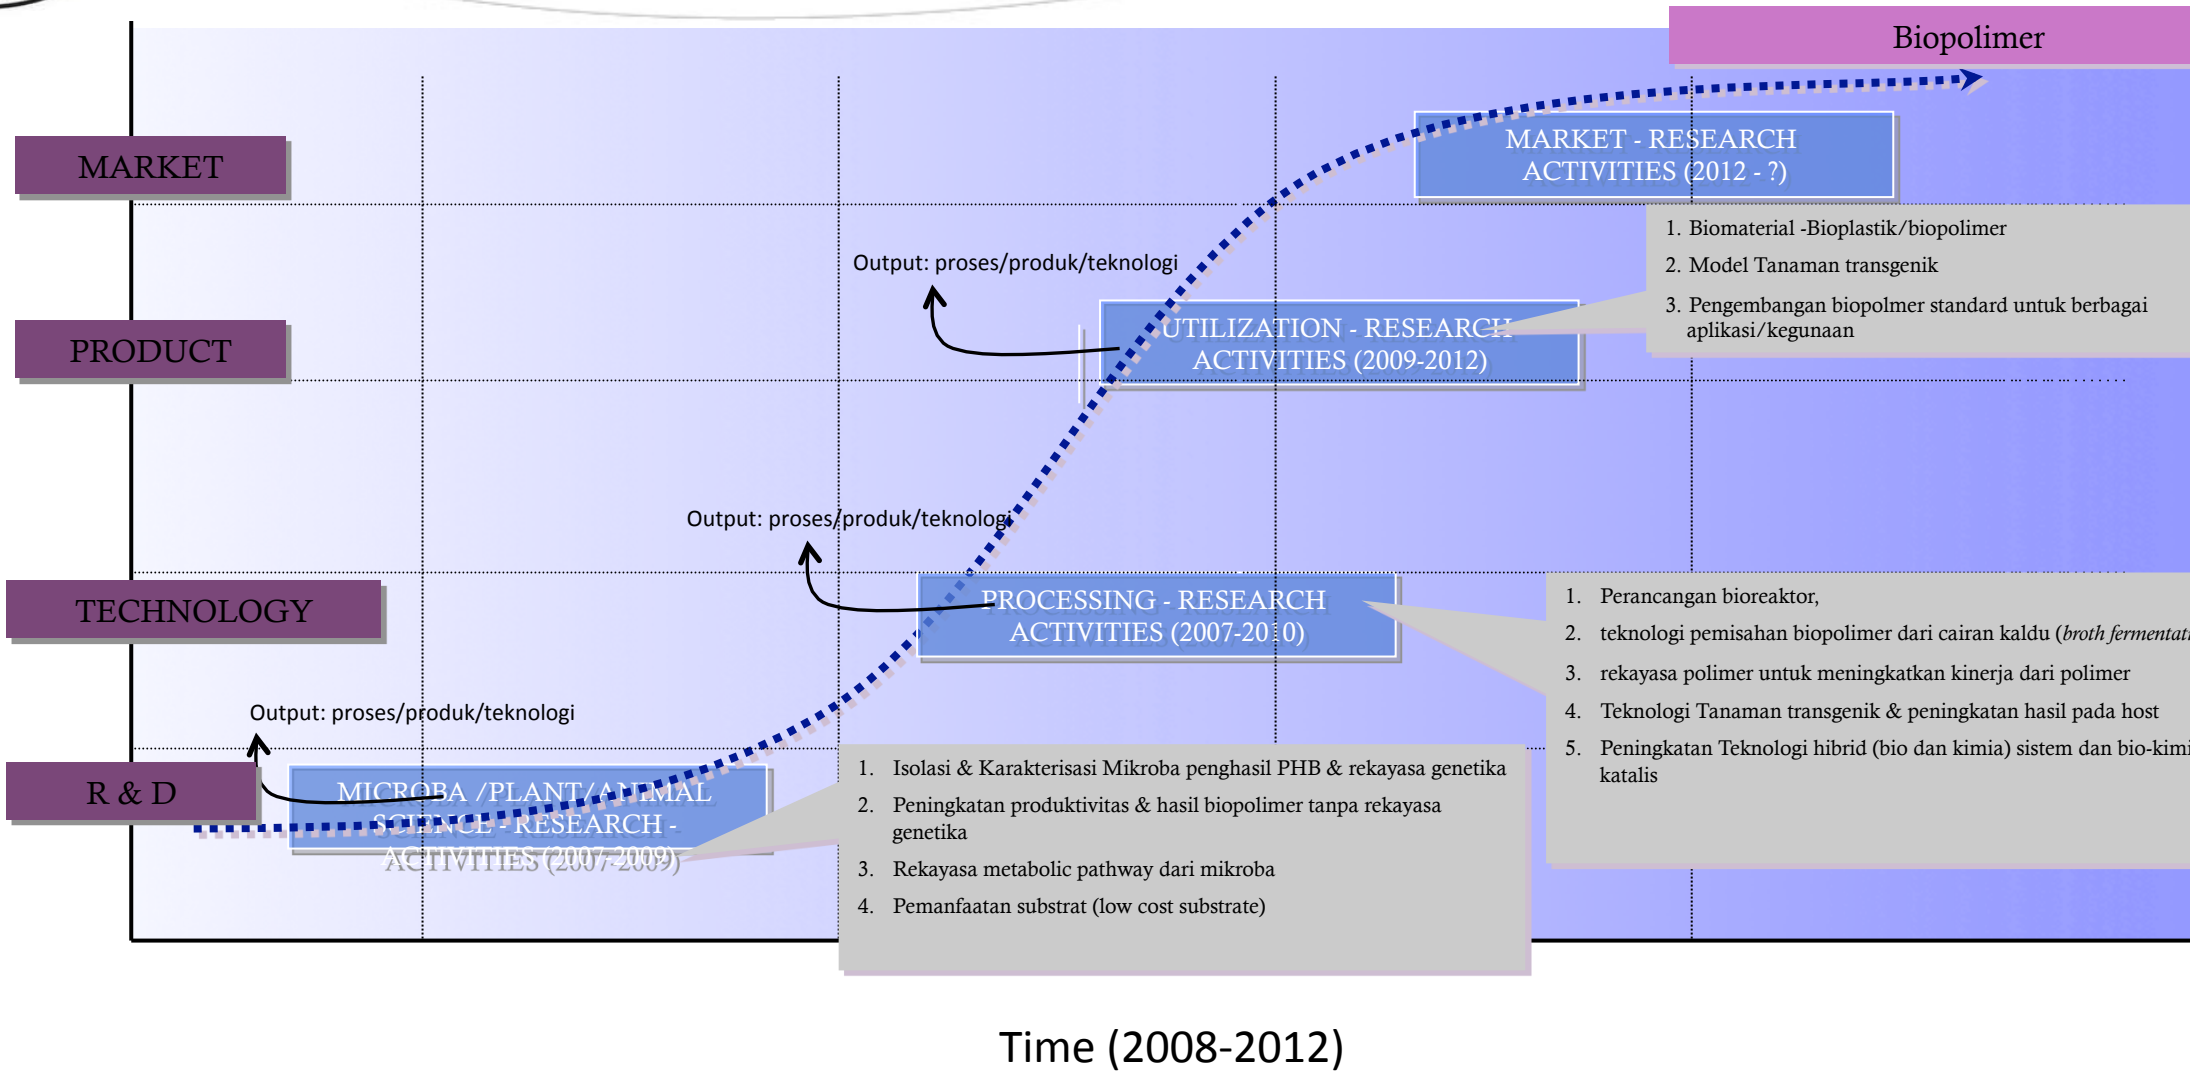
Biopolimer

MARKET

PRODUCT

TECHNOLOGY

R & D

MARKET - RESEARCH ACTIVITIES (2012 - ?)

1. Biomaterial -Bioplastik/biopolimer
2. Model Tanaman transgenik
3. Pengembangan biopolmer standard untuk berbagai aplikasi/kegunaan

Output: proses/produk/teknologi

UTILIZATION - RESEARCH ACTIVITIES (2009-2012)

Output: proses/produk/teknologi

PROCESSING - RESEARCH ACTIVITIES (2007-2010)

1. Perancangan bioreaktor,
2. teknologi pemisahan biopolimer dari cairan kaldu (*broth fermentat*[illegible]
3. rekayasa polimer untuk meningkatkan kinerja dari polimer
4. Teknologi Tanaman transgenik & peningkatan hasil pada host
5. Peningkatan Teknologi hibrid (bio dan kimia) sistem dan bio-kimi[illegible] katalis

Output: proses/produk/teknologi

MICROBA /PLANT/ANIMAL SCIENCE - RESEARCH - ACTIVITIES (2007-2009)

1. Isolasi & Karakterisasi Mikroba penghasil PHB & rekayasa genetika
2. Peningkatan produktivitas & hasil biopolimer tanpa rekayasa genetika
3. Rekayasa metabolic pathway dari mikroba
4. Pemanfaatan substrat (low cost substrate)

Time (2008-2012)